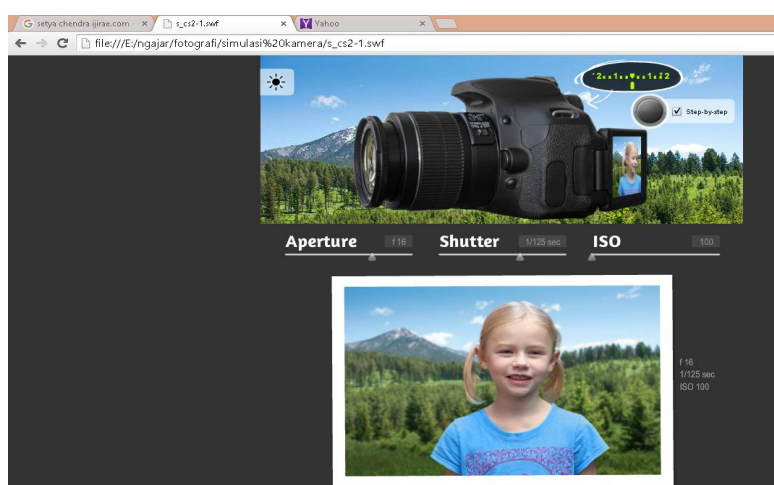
setya chendra ijirae.com ×
s_cs2-1.swf ×
Yahoo ×

file:///E:/ngajar/fotografi/simulasi%20kamera/s_cs2-1.swf

˙2..1..▾..1.:2

Step-by-step

Aperture f 16
Shutter 1/125 sec
ISO 100

f 16
1/125 sec
ISO 100